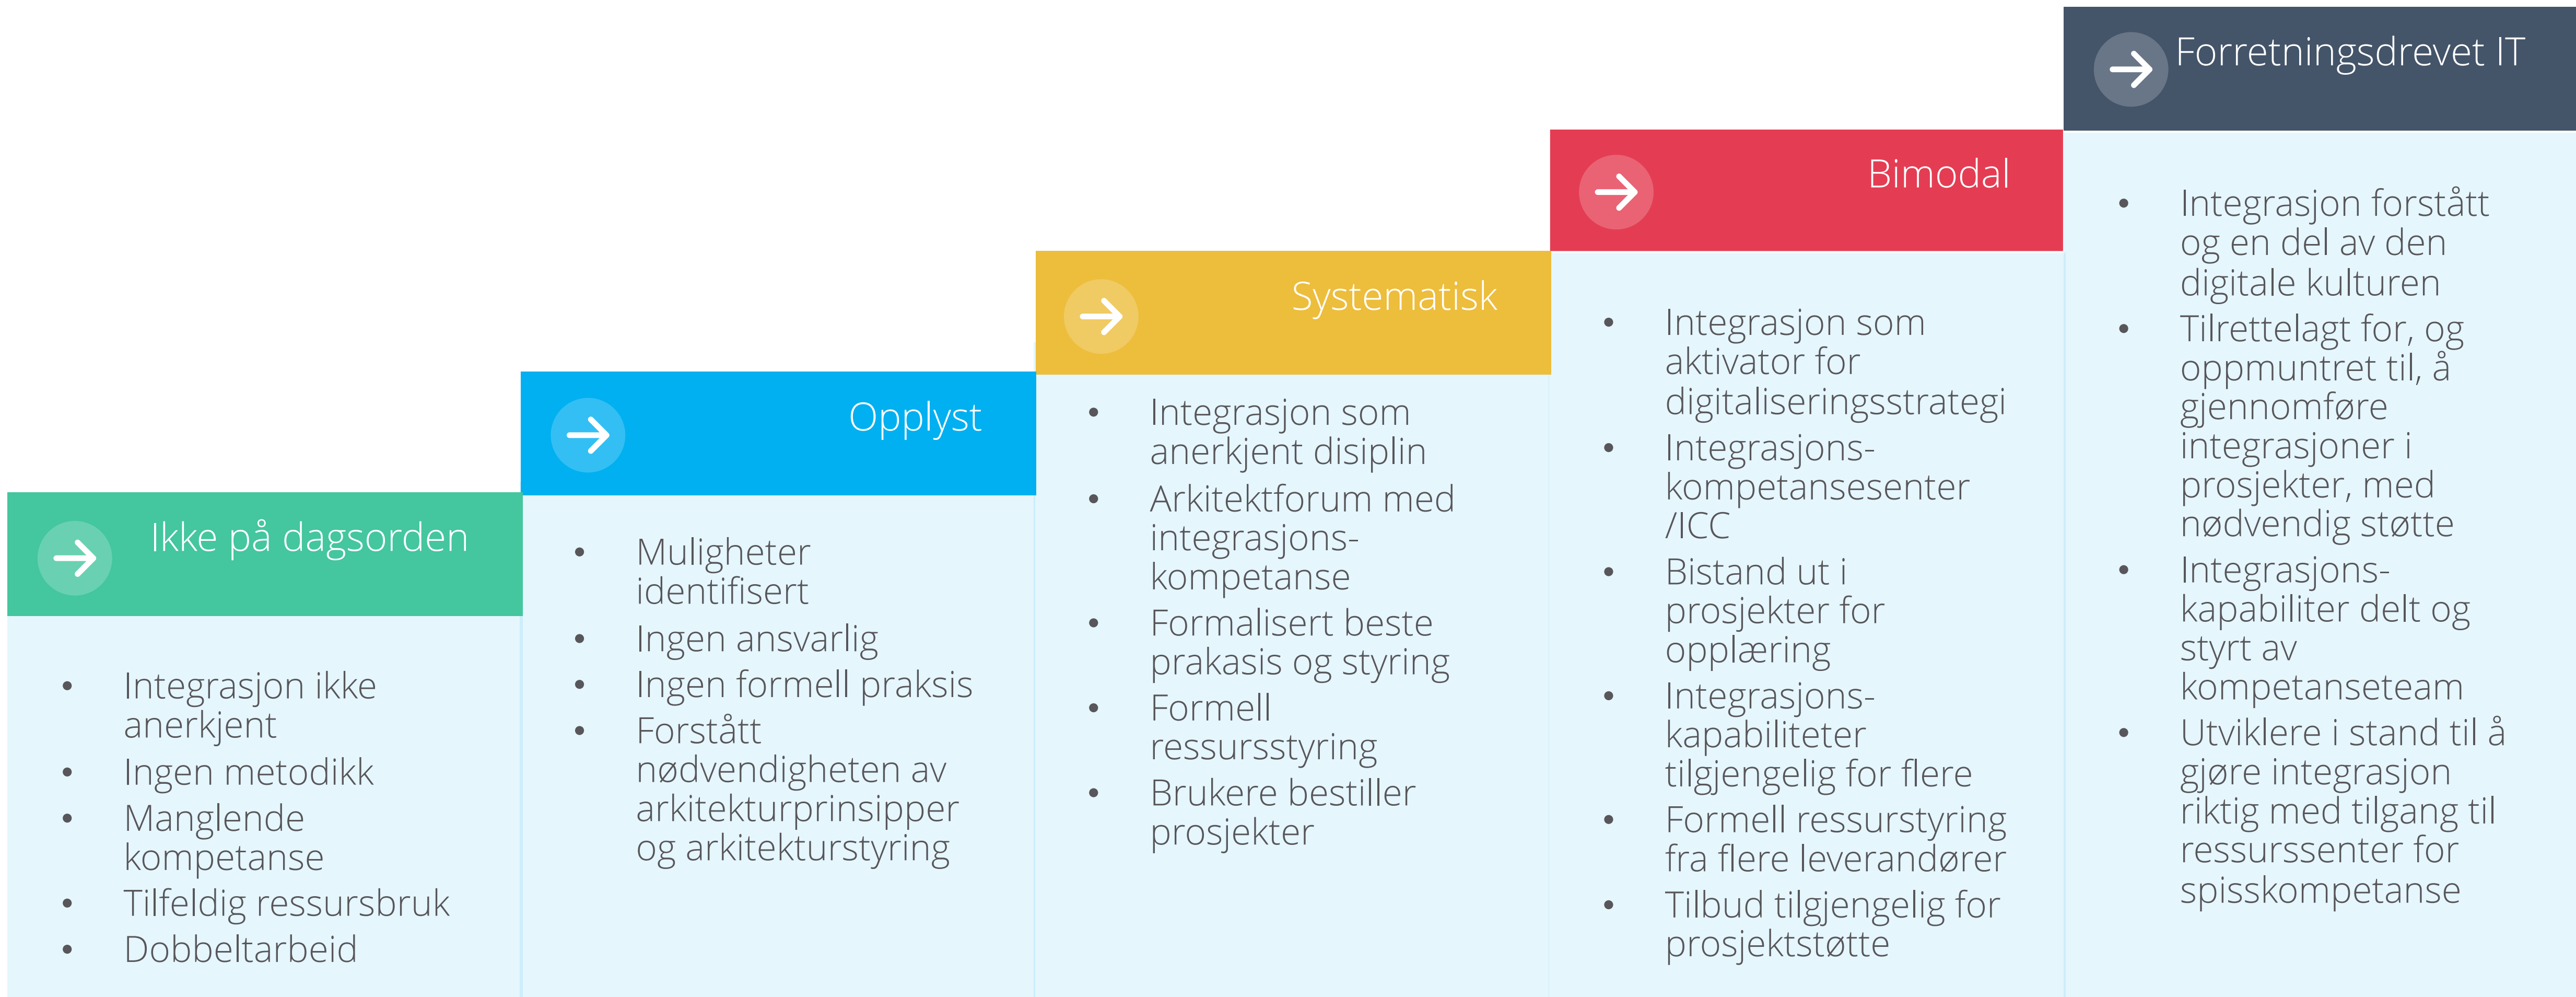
Ikke på dagsorden

- Integrasjon ikke anerkjent
- Ingen metodikk
- Manglende kompetanse
- Tilfeldig ressursbruk
- Dobbeltarbeid

Opplyst

- Muligheter identifisert
- Ingen ansvarlig
- Ingen formell praksis
- Forstått nødvendigheten av arkitekturprinsipper og arkitekturstyring

Systematisk

- Integrasjon som anerkjent disiplin
- Arkitektforum med integrasjons-kompetanse
- Formalisert beste prakasis og styring
- Formell ressursstyring
- Brukere bestiller prosjekter

Bimodal

- Integrasjon som aktivator for digitaliseringsstrategi
- Integrasjons-kompetansesenter /ICC
- Bistand ut i prosjekter for opplæring
- Integrasjons-kapabiliteter tilgjengelig for flere
- Formell ressurstyring fra flere leverandører
- Tilbud tilgjengelig for prosjektstøtte

Forretningsdrevet IT

- Integrasjon forstått og en del av den digitale kulturen
- Tilrettelagt for, og oppmuntret til, å gjennomføre integrasjoner i prosjekter, med nødvendig støtte
- Integrasjons-kapabiliter delt og styrt av kompetanseteam
- Utviklere i stand til å gjøre integrasjon riktig med tilgang til ressurssenter for spisskompetanse